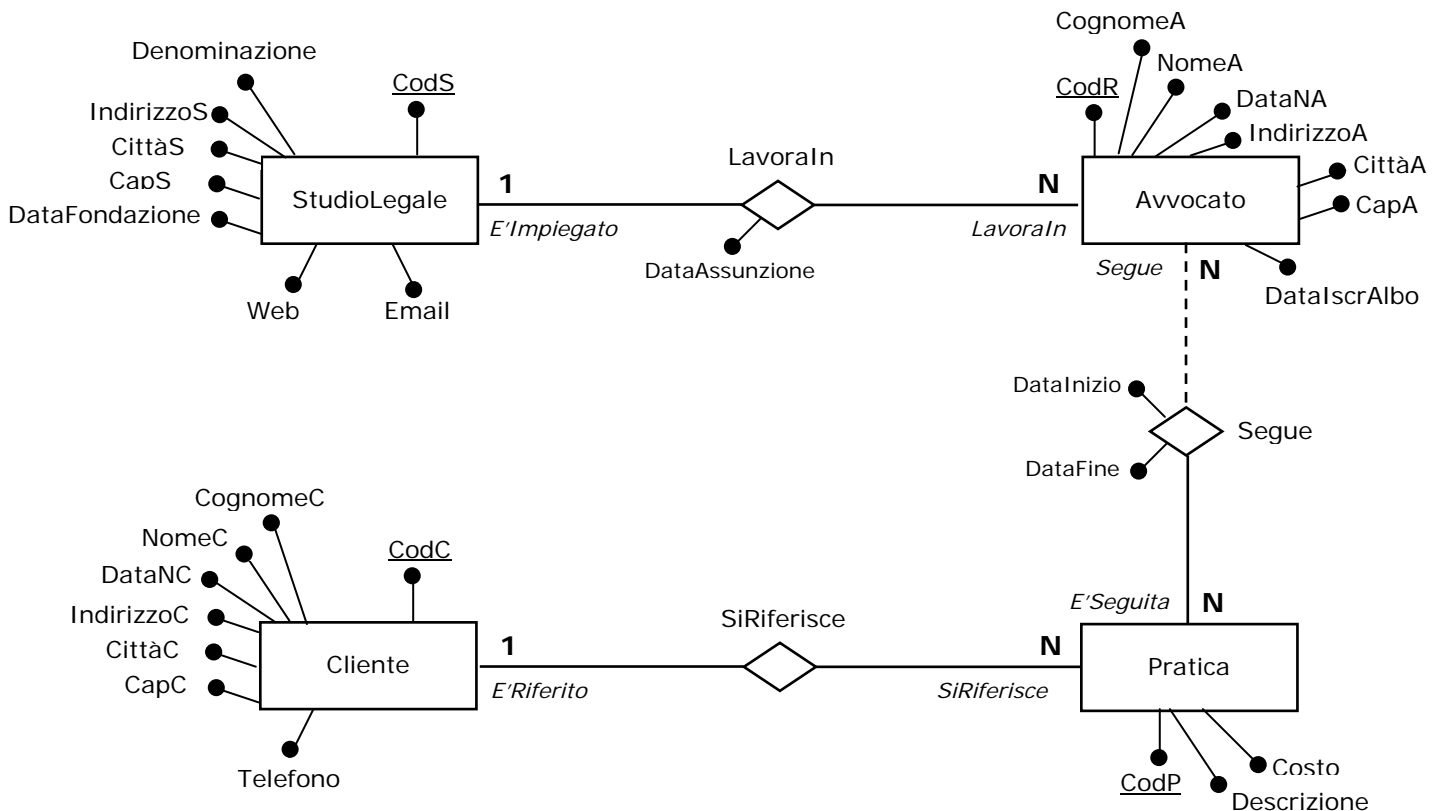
Denominazione
CodS
IndirizzoS
CittàS
CapS
DataFondazione
StudioLegale
Web
Email
1
E'Impiegato
LavoraIn
DataAssunzione
N
LavoraIn
CognomeA
NomeA
CodR
DataNA
IndirizzoA
CittàA
CapA
Avvocato
Segue
N
DataIscrAlbo
DataInizio
Segue
DataFine
CognomeC
NomeC
CodC
DataNC
IndirizzoC
CittàC
CapC
Cliente
Telefono
1
E'Riferito
SiRiferisce
N
SiRiferisce
E'Seguita
N
Pratica
CodP
Descrizione
Costo